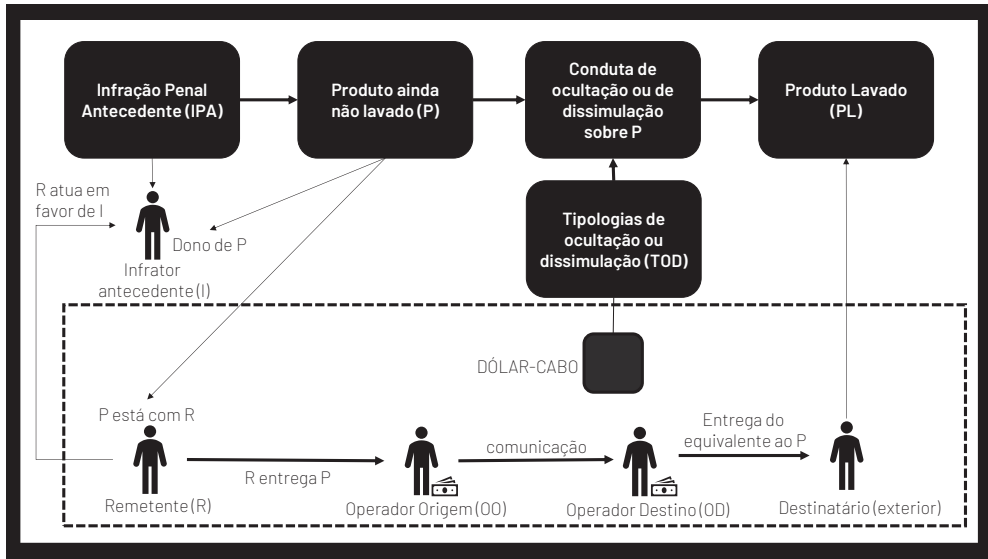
Infração Penal Antecedente (IPA)

Produto ainda não lavado (P)

Conduta de ocultação ou de dissimulação sobre P

Produto Lavado (PL)

R atua em favor de I

Dono de P

Infrator antecedente (I)

Tipologias de ocultação ou dissimulação (TOD)

DÓLAR-CABO

P está com R

Remetente (R)

R entrega P

Operador Origem (OO)

comunicação

Operador Destino (OD)

Entrega do equivalente ao P

Destinatário (exterior)